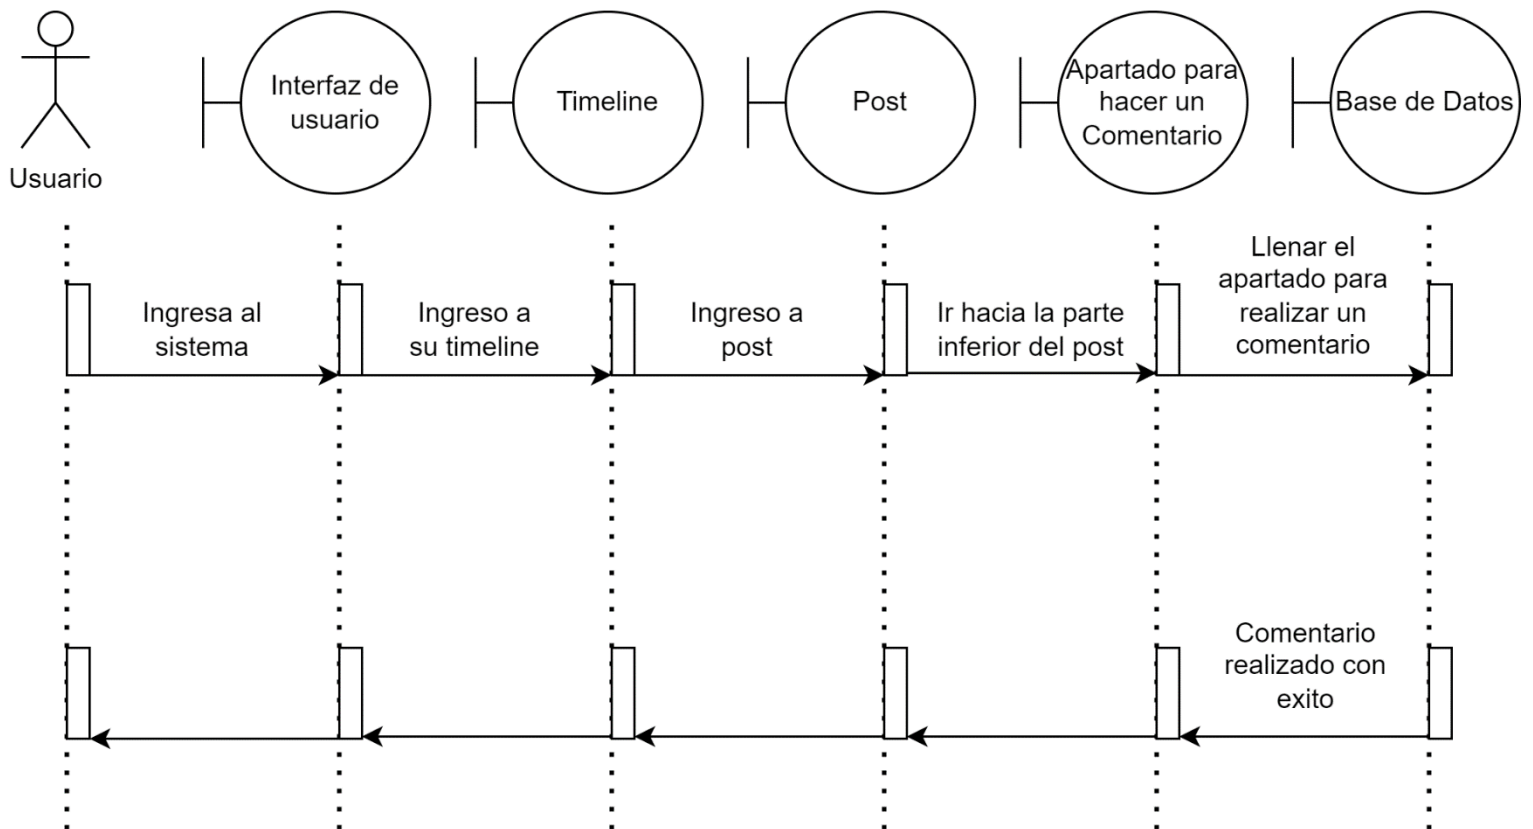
Usuario

Interfaz de usuario

Timeline

Post

Apartado para hacer un Comentario

Base de Datos

Ingresa al sistema

Ingreso a su timeline

Ingreso a post

Ir hacia la parte inferior del post

Llenar el apartado para realizar un comentario

Comentario realizado con exito